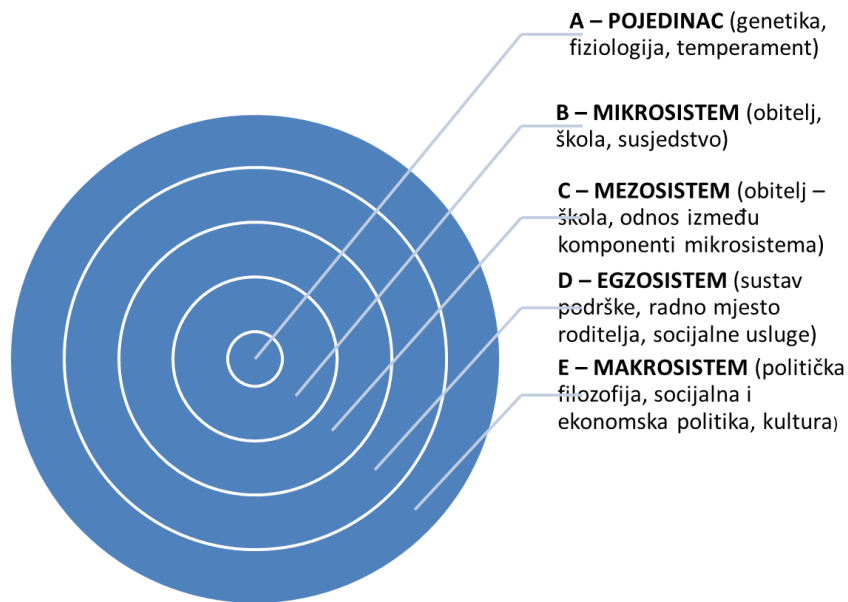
**A – POJEDINAC** (genetika, fiziologija, temperament)

**B – MIKROSISTEM** (obitelj, škola, susjedstvo)

**C – MEZOSISTEM** (obitelj – škola, odnos između komponenti mikrosistema)

**D – EGZOSISTEM** (sustav podrške, radno mjesto roditelja, socijalne usluge)

**E – MAKROSISTEM** (politička filozofija, socijalna i ekonomska politika, kultura)